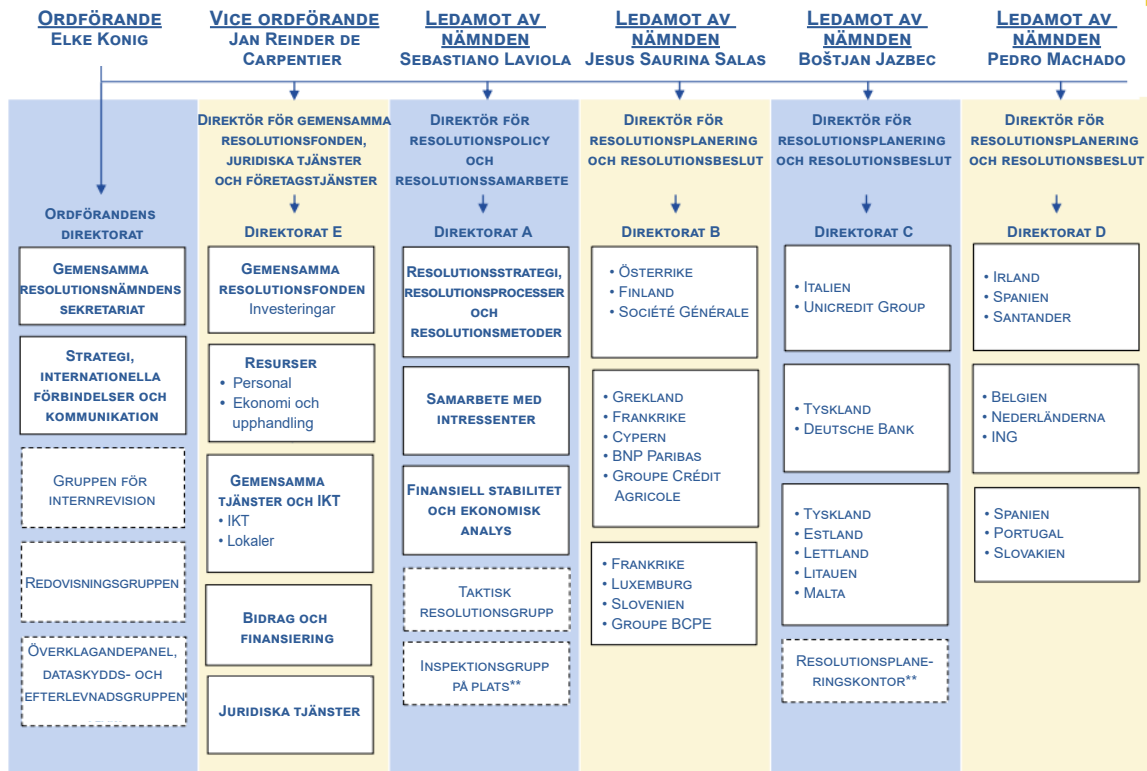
Ordförande
Elke Konig

Vice ordförande
Jan Reinder de Carpentier

Ledamot av nämnden
Sebastiano Laviola

Ledamot av nämnden
Jesus Saurina Salas

Ledamot av nämnden
Boštjan Jazbec

Ledamot av nämnden
Pedro Machado

Ordförandens direktorat

Gemensamma resolutionsnämndens sekretariat

Strategi, internationella förbindelser och kommunikation

Gruppen för internrevision

Redovisningsgruppen

Överklagandepanel, dataskydds- och efterlevnadsgruppen

Direktör för gemensamma resolutionsfonden, juridiska tjänster och företagstjänster

Direktorat E

Gemensamma resolutionsfonden
Investeringar

Resurser
• Personal
• Ekonomi och upphandling

Gemensamma tjänster och IKT
• IKT
• Lokaler

Bidrag och finansiering

Juridiska tjänster

Direktör för resolutionspolicy och resolutionssamarbete

Direktorat A

Resolutionsstrategi, resolutionsprocesser och resolutionsmetoder

Samarbete med intressenter

Finansiell stabilitet och ekonomisk analys

Taktisk resolutionsgrupp

Inspektionsgrupp på plats**

Direktör för resolutionsplanering och resolutionsbeslut

Direktorat B

• Österrike
• Finland
• Société Générale

• Grekland
• Frankrike
• Cypern
• BNP Paribas
• Groupe Crédit Agricole

• Frankrike
• Luxemburg
• Slovenien
• Groupe BCPE

Direktör för resolutionsplanering och resolutionsbeslut

Direktorat C

• Italien
• Unicredit Group

• Tyskland
• Deutsche Bank

• Tyskland
• Estland
• Lettland
• Litauen
• Malta

Resolutionsplaneringskontor**

Direktör för resolutionsplanering och resolutionsbeslut

Direktorat D

• Irland
• Spanien
• Santander

• Belgien
• Nederländerna
• ING

• Spanien
• Portugal
• Slovakien